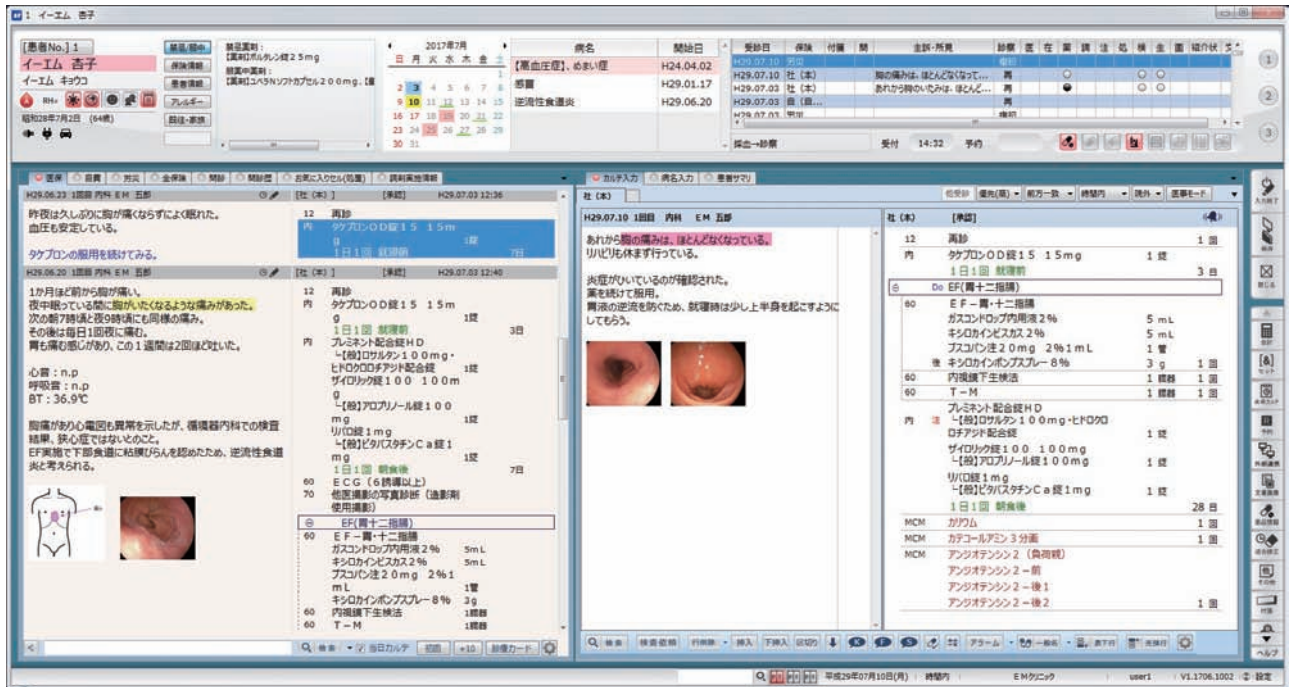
1 イーエム 杏子

[患者No.] 1
イーエム 杏子
イーエム キョウコ
RH+
昭和28年7月2日 (64歳)

禁忌/備中
保険情報
患者情報
アレルギー
既往・家族

禁忌薬剤：
[薬剤]ボルタレン錠25mg
服薬中薬剤：
[薬剤]ユベラNソフトカプセル200mg、[

2017年7月
日 月 火 水 木 金 土
1
2 3 4 5 6 7 8
9 10 11 12 13 14 15
16 17 18 19 20 21 22
23 24 25 26 27 28 29
30 31

| 病名 | 開始日 |
|---|---|
| 【高血圧症】、めまい症 | H24.04.02 |
| 感冒 | H29.01.17 |
| 逆流性食道炎 | H29.06.20 |

| 受診日 | 保険 | 主訴・所見 | 診療 |
|---|---|---|---|
| H29.07.10 | 労災 | | 傷病 |
| H29.07.10 | 社 (本) | 胸の痛みは、ほとんどなくなって… | 再 |
| H29.07.03 | 社 (本) | あれから胸の痛みは、ほとんど… | 再 |
| H29.07.03 | 自 (自… | | 再 |
| H29.07.03 | 労災 | | 傷病 |

挿出→診察
受付 14:32 予約

医保 自費 労災 全保険 関診 お気に入りセット(処置) 資料実施情報

H29.06.23 1回目 内科 EM 五郎
昨夜は久しぶりに胸が痛くならずによく眠れた。
血圧も安定している。

タケプロンの服用を続けてみる。

[社 (本)] [承認] H29.07.03 12:36
12 再診
内 タケプロンOD錠15 15mg 1錠
1日1回 就寝前 7日

H29.06.20 1回目 内科 EM 五郎
1か月ほど前から胸が痛い。
夜中眠っている間に胸がしたくなるような痛みがあった。
次の朝7時頃と夜9時頃にも同様の痛み。
その後は毎日1回程度に痛む。
胃も痛む感じがあり、この1週間は2回ほど吐いた。

心音：n.p
呼吸音：n.p
BT：36.9℃

胸痛があり心電図も異常を示したが、循環器内科での検査結果、狭心症ではないとのこと。
EF実施で下部食道に粘膜びらんを認めたため、逆流性食道炎と考えられる。

[社 (本)] [承認] H29.07.03 12:40
12 再診
内 タケプロンOD錠15 15mg 1錠
1日1回 就寝前 3日
内 プレミネント配合錠HD
└【般】ロサルタン100mg・ヒドロクロロチアジド配合錠 1錠
ザイロリック錠100 100mg
└【般】アロプリノール錠100mg 1錠
リバロ錠1mg
└【般】ピタバスタチンCa錠1mg 1錠
1日1回 朝食後 7日
60 ECG (6誘導以上)
70 他医撮影の写真診断 (造影剤使用撮影)
EF(胃十二指腸)
60 EF-胃・十二指腸
ガスコンドロップ内用液2% 5mL
キシロカインビスカス2% 5mL
ブスコパン注20mg 2%1mL 1管
キシロカインポンプスプレー8% 3g
60 内視鏡下生検法 1臓器
60 T-M 1臓器

検索 当日カルテ 初診 +10 診療カード

カルテ入力 病名入力 患者サマリ
社 (本)
他受診 優先(高) 前方一致 時間内 院外 医事モード
H29.07.10 1回目 内科 EM 五郎
あれから胸の痛みは、ほとんどなくなっている。
リハビリも休まず行っている。

炎症がひいているのが確認された。
薬を続けて服用。
胃液の逆流を防ぐため、就寝時は少し上半身を起こすようにしてもらう。

| | 社 (本) [承認] | | |
|---|---|---|---|
| 12 | 再診 | | 1回 |
| 内 | タケプロンOD錠15 15mg | 1錠 | |
| | 1日1回 就寝前 | | 3日 |
| Do | EF(胃十二指腸) | | |
| 60 | EF-胃・十二指腸 | | |
| | ガスコンドロップ内用液2% | 5mL | |
| | キシロカインビスカス2% | 5mL | |
| | ブスコパン注20mg 2%1mL | 1管 | |
| 他 | キシロカインポンプスプレー8% | 3g | 1回 |
| 60 | 内視鏡下生検法 | 1臓器 | 1回 |
| 60 | T-M | 1臓器 | 1回 |
| 内 | プレミネント配合錠HD └【般】ロサルタン100mg・ヒドロクロロチアジド配合錠 | 1錠 | |
| | ザイロリック錠100 100mg └【般】アロプリノール錠100mg | 1錠 | |
| | リバロ錠1mg └【般】ピタバスタチンCa錠1mg | 1錠 | |
| | 1日1回 朝食後 | | 28日 |
| MCM | カリウム | | 1回 |
| MCM | カテコールアミン3分画 | | 1回 |
| MCM | アンジオテンシン2 (負荷前) | | |
| | アンジオテンシン2-前 | | |
| | アンジオテンシン2-後1 | | |
| | アンジオテンシン2-後2 | | 1回 |

検索 検査依頼 行削除 挿入 下挿入 区切り アラーム 一般名 表下所 画像取込

入力終了 保存 閉じる 会計 セット 来院 予約 外部連携 文書 算定 その他 印刷 ヘルプ

平成29年07月10日(月) 時間内 EMクリニック user1 V1.1706.1002 設定